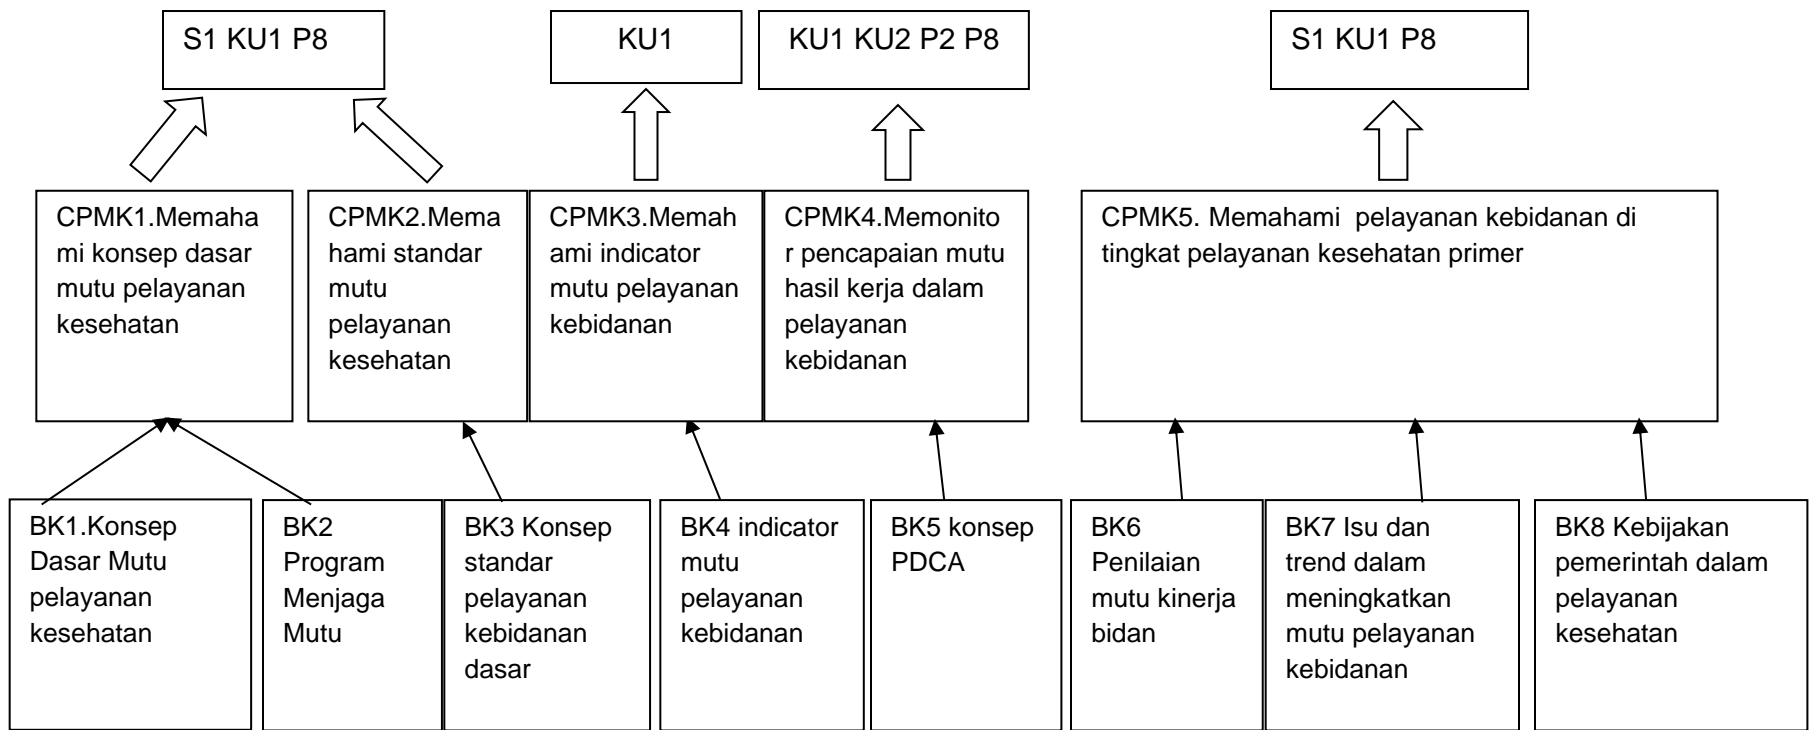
S1 KU1 P8

KU1

KU1 KU2 P2 P8

S1 KU1 P8

CPMK1.Memahami konsep dasar mutu pelayanan kesehatan

CPMK2.Memahami standar mutu pelayanan kesehatan

CPMK3.Memahami indicator mutu pelayanan kebidanan

CPMK4.Memonitor pencapaian mutu hasil kerja dalam pelayanan kebidanan

CPMK5. Memahami pelayanan kebidanan di tingkat pelayanan kesehatan primer

BK1.Konsep Dasar Mutu pelayanan kesehatan

BK2 Program Menjaga Mutu

BK3 Konsep standar pelayanan kebidanan dasar

BK4 indicator mutu pelayanan kebidanan

BK5 konsep PDCA

BK6 Penilaian mutu kinerja bidan

BK7 Isu dan trend dalam meningkatkan mutu pelayanan kebidanan

BK8 Kebijakan pemerintah dalam pelayanan kesehatan